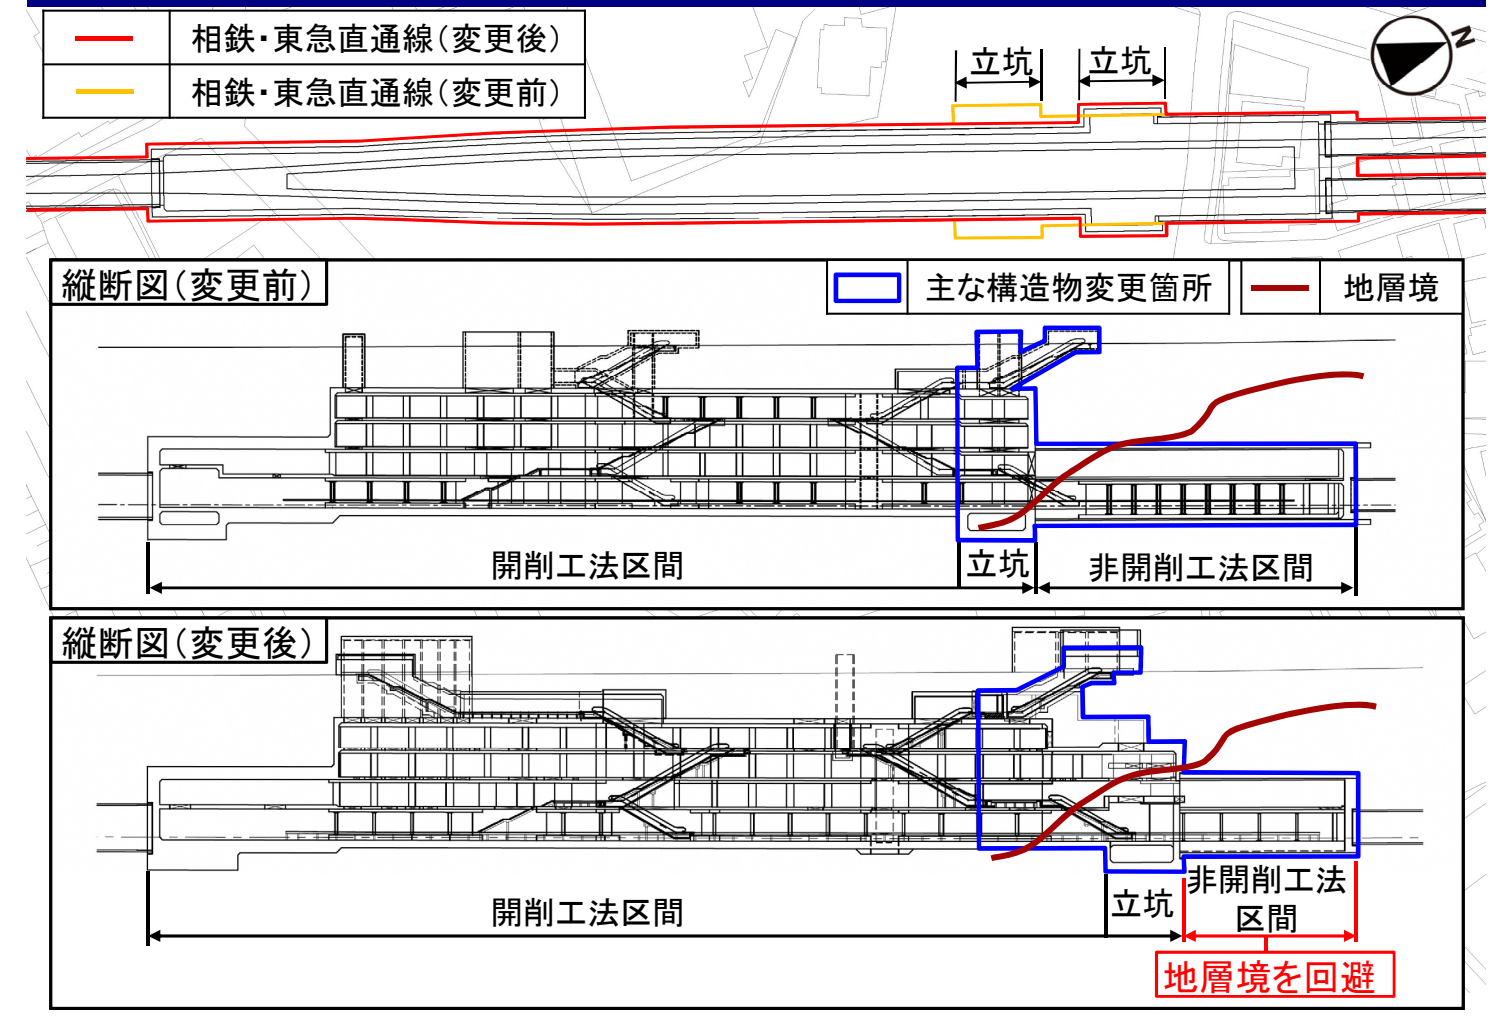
相鉄・東急直通線（変更後）
相鉄・東急直通線（変更前）

立坑 立坑

N

縦断図（変更前）
主な構造物変更箇所
地層境

開削工法区間
立坑
非開削工法区間

縦断図（変更後）

開削工法区間
立坑
非開削工法区間
地層境を回避